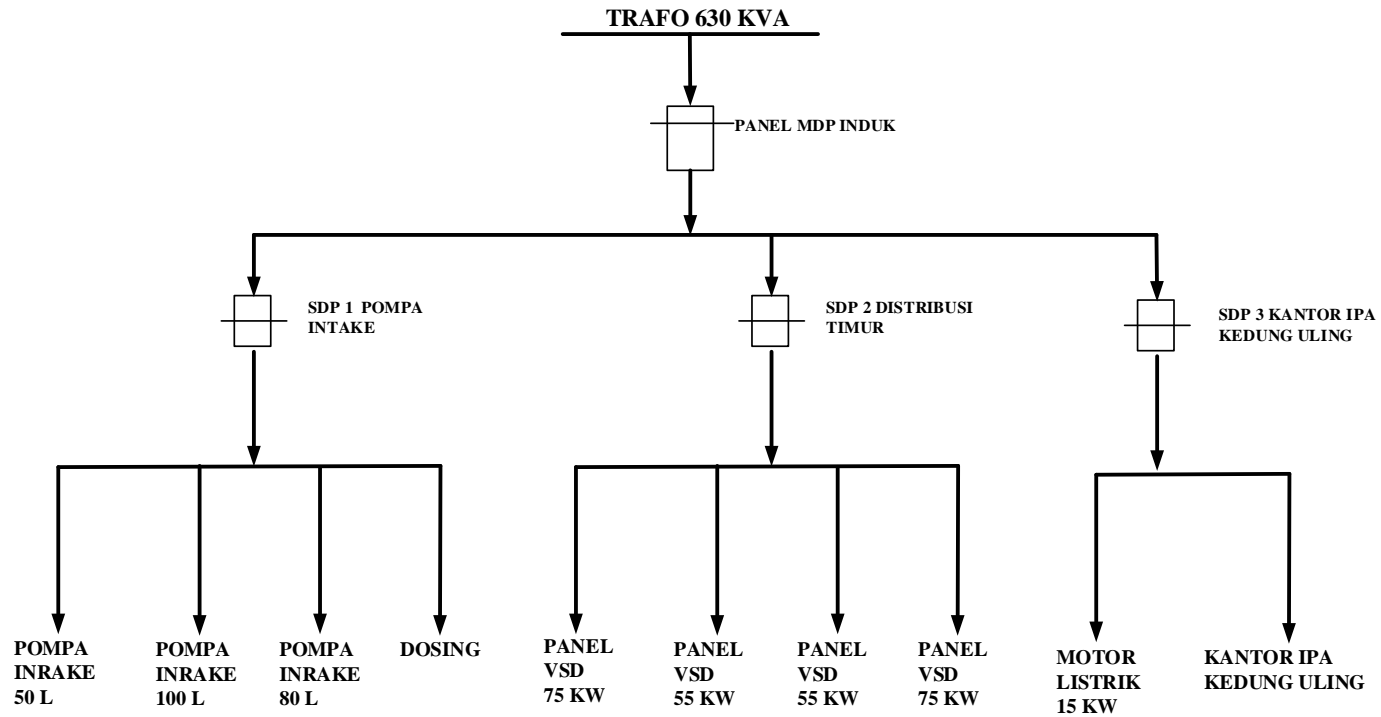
TRAFO 630 KVA

PANEL MDP INDUK

SDP 1 POMPA INTAKE

SDP 2 DISTRIBUSI TIMUR

SDP 3 KANTOR IPA KEDUNG ULING

POMPA INRAKE 50 L

POMPA INRAKE 100 L

POMPA INRAKE 80 L

DOSING

PANEL VSD 75 KW

PANEL VSD 55 KW

PANEL VSD 55 KW

PANEL VSD 75 KW

MOTOR LISTRIK 15 KW

KANTOR IPA KEDUNG ULING